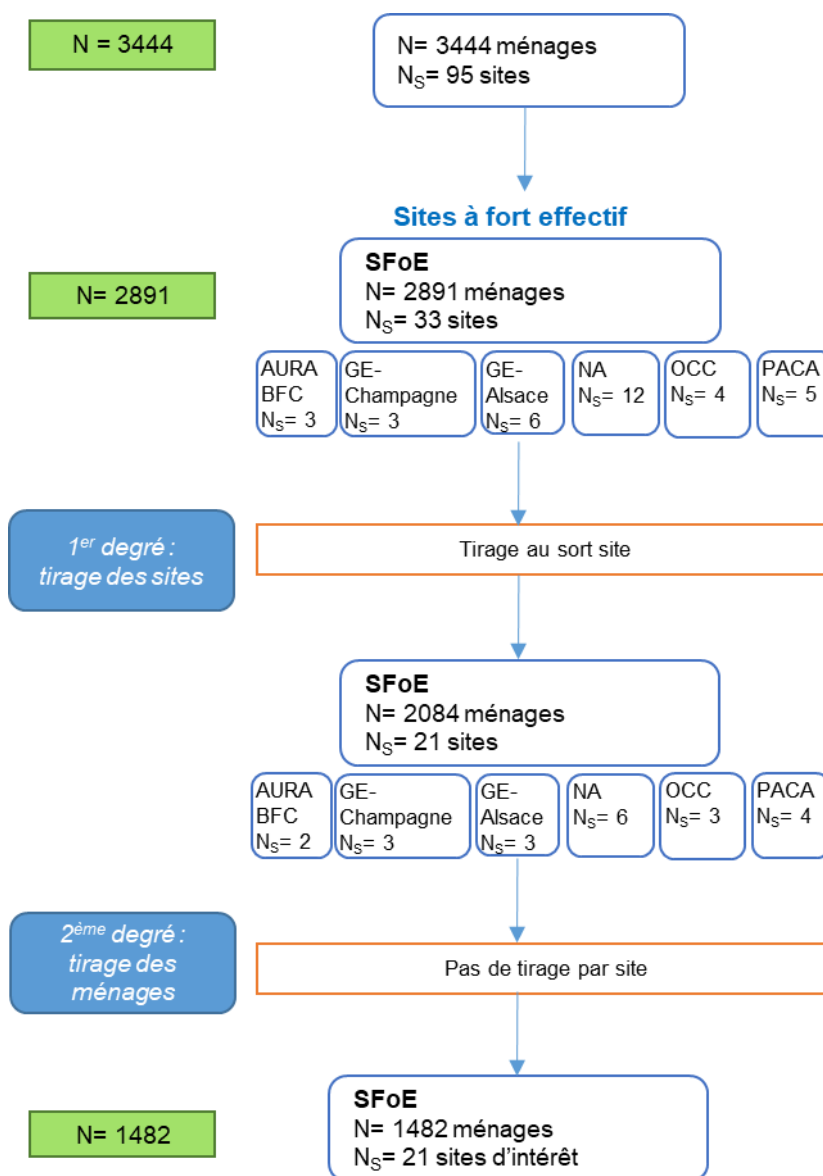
N = 3444

N= 3444 ménages
$N_S$= 95 sites

Sites à fort effectif

N= 2891

SFoE
N= 2891 ménages
$N_S$= 33 sites

AURA BFC $N_S$= 3

GE-Champagne $N_S$= 3

GE-Alsace $N_S$= 6

NA $N_S$= 12

OCC $N_S$= 4

PACA $N_S$= 5

$1^{er}$ degré : tirage des sites

Tirage au sort site

SFoE
N= 2084 ménages
$N_S$= 21 sites

AURA BFC $N_S$= 2

GE-Champagne $N_S$= 3

GE-Alsace $N_S$= 3

NA $N_S$= 6

OCC $N_S$= 3

PACA $N_S$= 4

$2^{ème}$ degré : tirage des ménages

Pas de tirage par site

N= 1482

SFoE
N= 1482 ménages
$N_S$= 21 sites d'intérêt